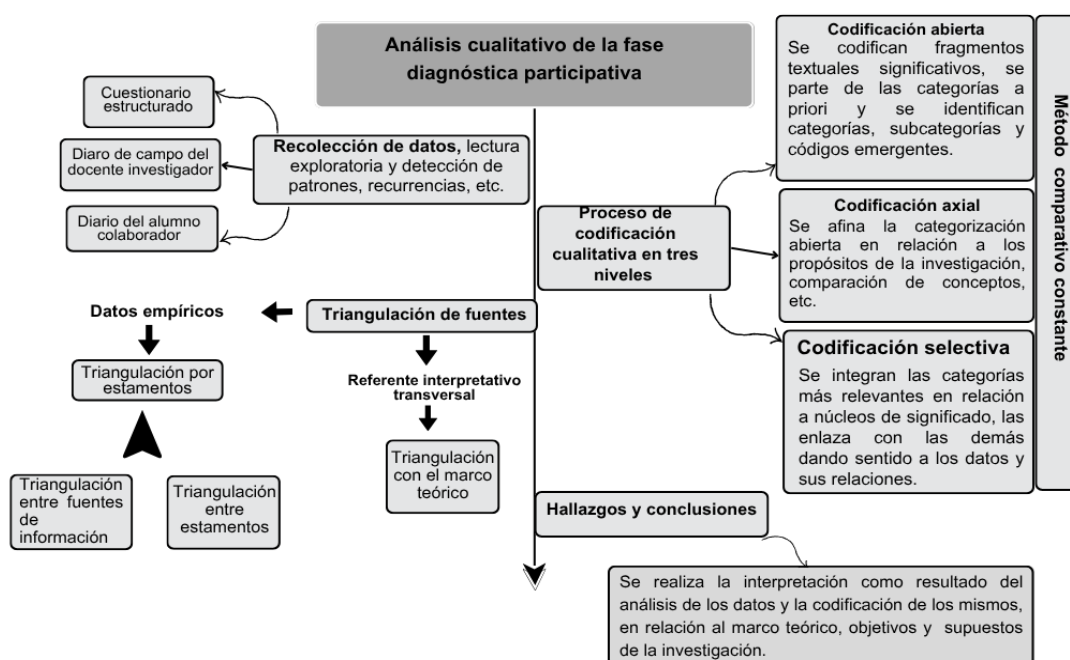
Análisis cualitativo de la fase diagnóstica participativa

Cuestionario estructurado

Diario de campo del docente investigador

Diario del alumno colaborador

Recolección de datos, lectura exploratoria y detección de patrones, recurrencias, etc.

Proceso de codificación cualitativa en tres niveles

Codificación abierta
Se codifican fragmentos textuales significativos, se parte de las categorías a priori y se identifican categorías, subcategorias y códigos emergentes.

Codificación axial
Se afina la categorización abierta en relación a los propósitos de la investigación, comparación de conceptos, etc.

Codificación selectiva
Se integran las categorías más relevantes en relación a núcleos de significado, las enlaza con las demás dando sentido a los datos y sus relaciones.

Método comparativo constante

Datos empíricos

Triangulación de fuentes

Triangulación por estamentos

Referente interpretativo transversal

Triangulación con el marco teórico

Triangulación entre fuentes de información

Triangulación entre estamentos

Hallazgos y conclusiones

Se realiza la interpretación como resultado del análisis de los datos y la codificación de los mismos, en relación al marco teórico, objetivos y supuestos de la investigación.